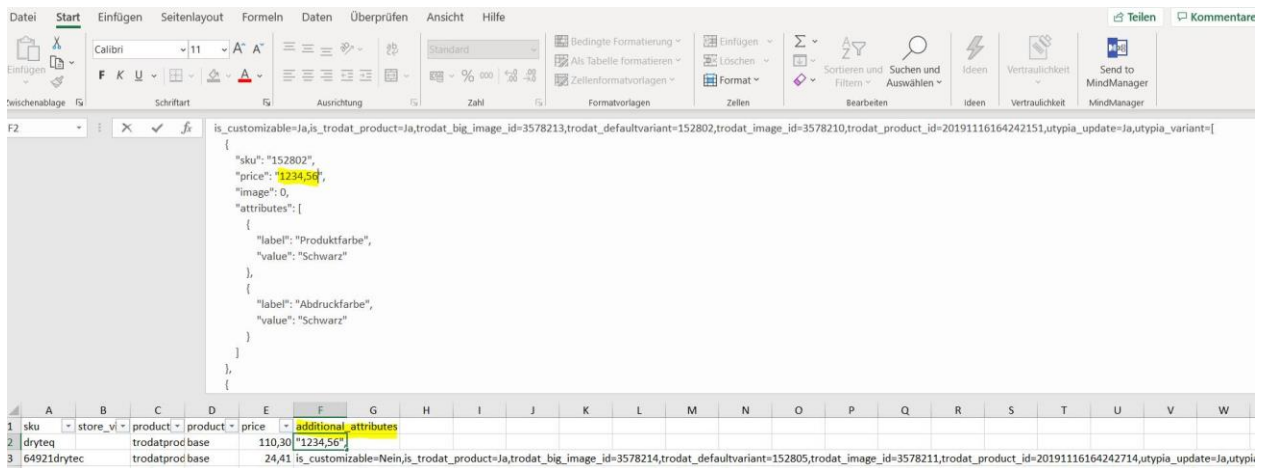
Datei Start Einfügen Seitenlayout Formeln Daten Überprüfen Ansicht Hilfe
Teilen Kommentare

Einfügen
Zwischenablage
Calibri 11
F K U
Schriftart
Ausrichtung
Standard
% 000
Zahl
Bedingte Formatierung
Als Tabelle formatieren
Zellenformatvorlagen
Formatvorlagen
Einfügen
Löschen
Format
Zellen
Sortieren und Filtern
Suchen und Auswählen
Bearbeiten
Ideen
Ideen
Vertraulichkeit
Vertraulichkeit
Send to MindManager
MindManager

F2
is_customizable=Ja,is_trodat_product=Ja,trodat_big_image_id=3578213,trodat_defaultvariant=152802,trodat_image_id=3578210,trodat_product_id=20191116164242151,utypia_update=Ja,utypia_variant=[
{
"sku": "152802",
"price": "1234,56",
"image": 0,
"attributes": [
{
"label": "Produktfarbe",
"value": "Schwarz"
},
{
"label": "Abdruckfarbe",
"value": "Schwarz"
}
]
},
{

| | A | B | C | D | E | F | G | H | I | J | K | L | M | N | O | P | Q | R | S | T | U | V | W |
|---|---|---|---|---|---|---|---|---|---|---|---|---|---|---|---|---|---|---|---|---|---|---|---|
| 1 | sku | store_vi | product | product | price | additional_attributes | | | | | | | | | | | | | | | | | |
| 2 | dryteq | | trodatprod | base | 110,30 | "1234,56", | | | | | | | | | | | | | | | | | |
| 3 | 64921drytec | | trodatprod | base | 24,41 | is_customizable=Nein,is_trodat_product=Ja,trodat_big_image_id=3578214,trodat_defaultvariant=152805,trodat_image_id=3578211,trodat_product_id=20191116164242714,utypia_update=Ja,utypia | | | | | | | | | | | | | | | | | |